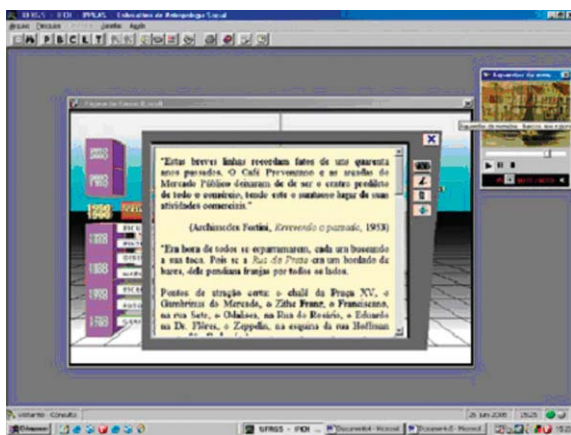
UFRGS - IFCH - PPGAS - Laboratório de Antropologia Social

P B C L T

"Estas breves linhas recordam fatos de uns quarenta anos passados. O Café Provenzano e as arcadas do Mercado Público deixaram de ser o centro predileto de todo o comércio, tendo este o suntuoso lugar de suas atividades comerciais."

(Archimedes Fortini, Revivendo o passado, 1953)

"Era hora de todos se esparramarem, cada um buscando a sua toca. Pois se a Rua da Praia era um bordado de bares, dele pendiam franjas por todos os lados.

Pontos de atração certa: o chalé da Praça XV, o Gambrinus do Mercado, a Zilhe Franz, o Franciscano, na rua Sete, o Odalisca, na Rua do Rosário, o Edmundo na Dr. Flores, o Zeppelin, na esquina da rua Hoffman

1900
1930
1950

Usuário: Consulta

25 Jun 2000

UFRGS - IFCH
Documento1 - Microsoft
Documento5 - Microsoft